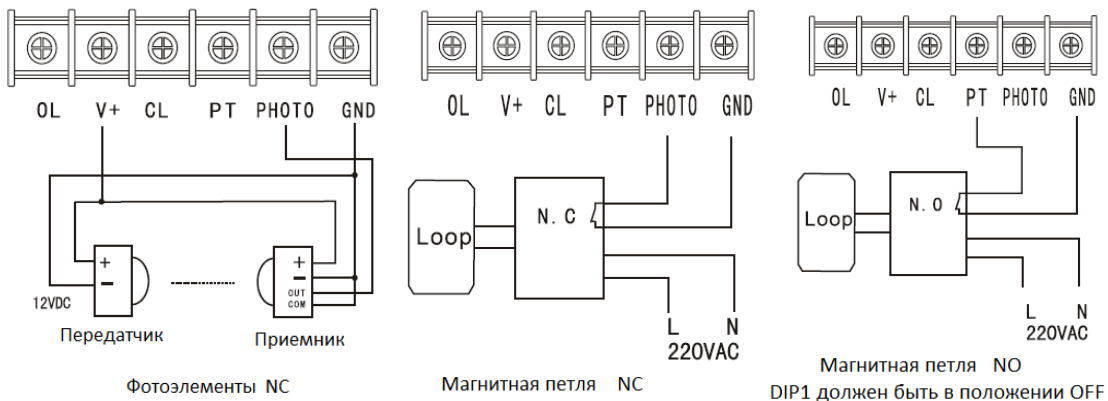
OL V+ CL PT PHOTO GND

12VDC
+
−
+
−
OUT
COM
Передатчик
Приемник

Фотоэлементы NC

OL V+ CL PT PHOTO GND

Loop
N. C
L N
220VAC

Магнитная петля NC

OL V+ CL PT PHOTO GND

Loop
N. O
L N
220VAC

Магнитная петля NO
DIP1 должен быть в положении OFF